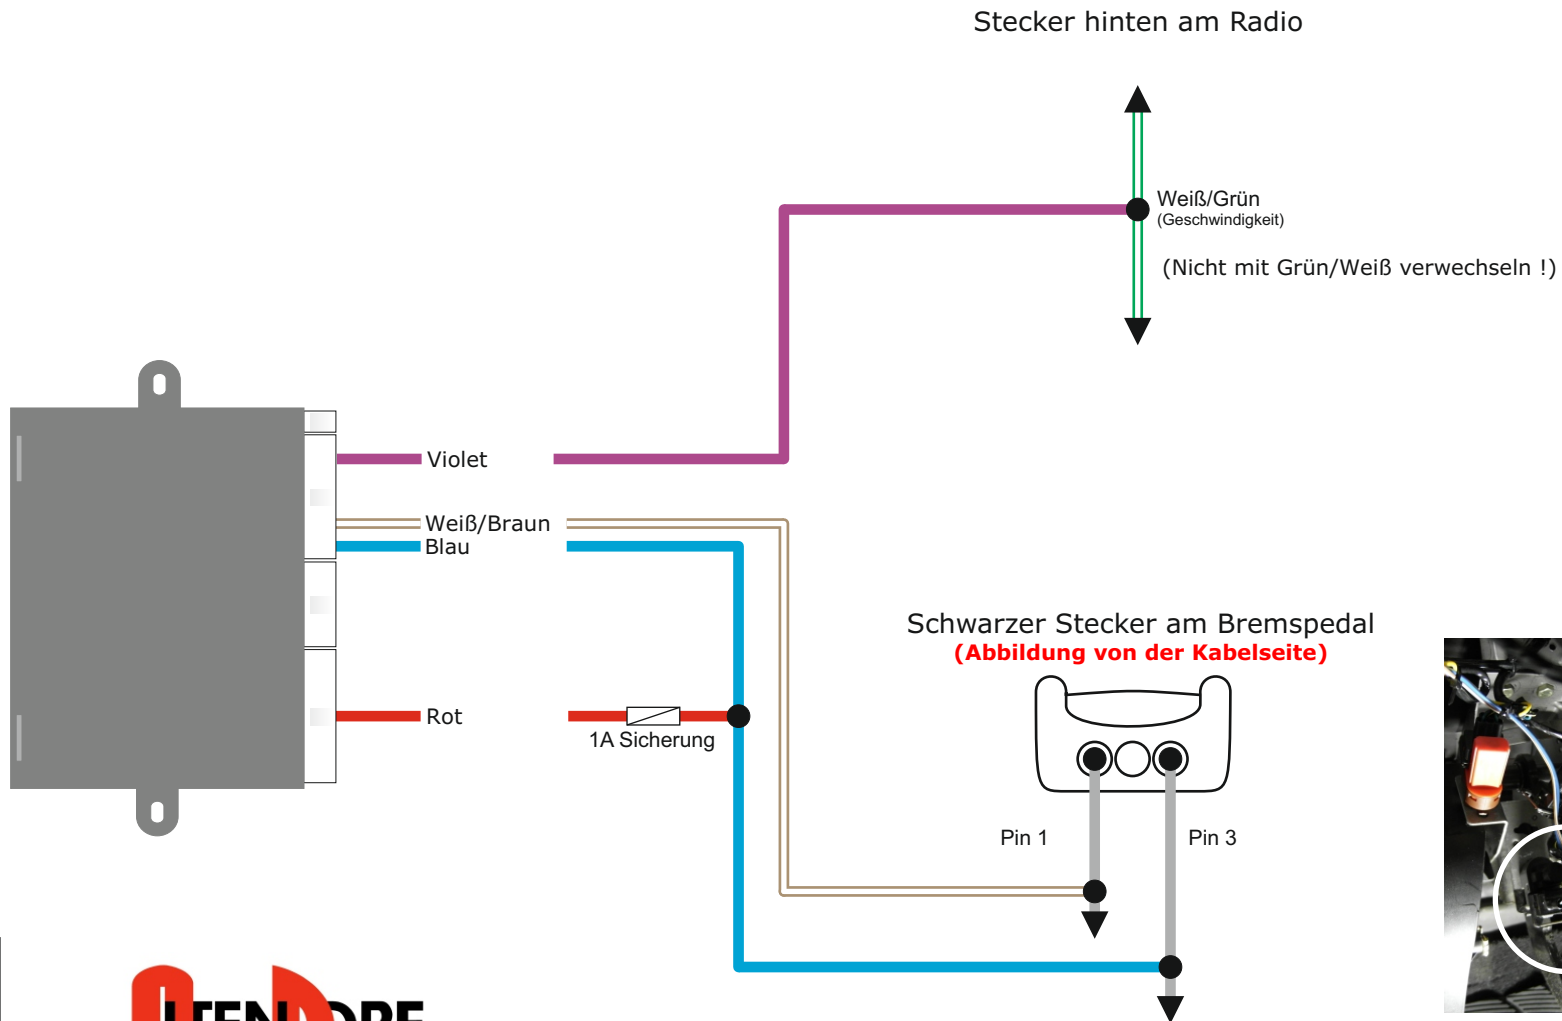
Stecker hinten am Radio

Weiß/Grün
(Geschwindigkeit)

(Nicht mit Grün/Weiß verwechseln !)

Violet

Weiß/Braun
Blau

Rot

1A Sicherung

Schwarzer Stecker am Bremspedal
(Abbildung von der Kabelseite)

Pin 1

Pin 3

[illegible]